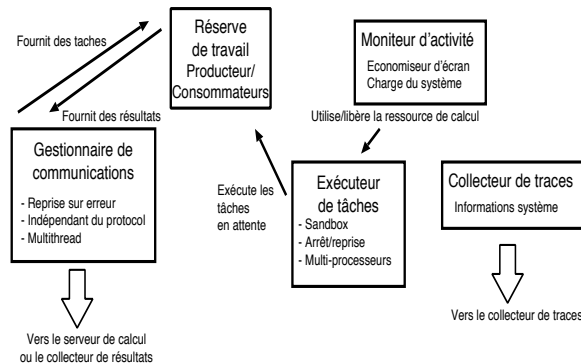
Fournit des taches

Réserve de travail Producteur/ Consommateurs

Moniteur d'activité

Economiseur d'écran

Charge du système

Fournit des résultats

Utilise/libère la ressource de calcul

Gestionnaire de communications

- Reprise sur erreur
- Indépendant du protocol
- Multithread

Exécute les tâches en attente

Exécuteur de tâches

- Sandbox
- Arrêt/reprise
- Multi-processeurs

Collecteur de traces

Informations système

Vers le serveur de calcul ou le collecteur de résultats

Vers le collecteur de traces